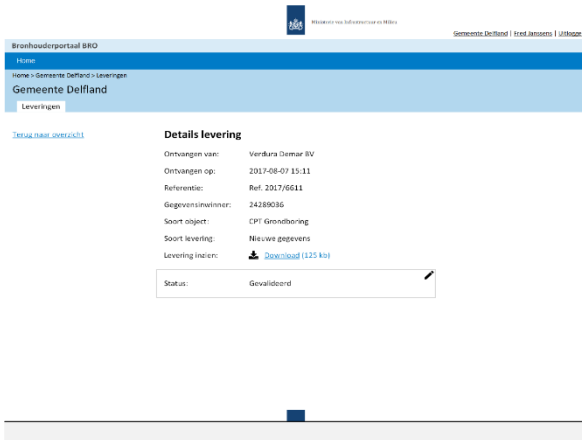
Ministerie van Infrastructuur en Milieu

Gemeente Delfland | Fred Janssens | Uitlogg

Bronhouderportaal BRO

Home

Home > Gemeente Delfland > Leveringen

Gemeente Delfland

Leveringen

Terug naar overzicht

Details levering

Ontvangen van: Verdura Demar BV

Ontvangen op: 2017-08-07 15:11

Referentie: Ref. 2017/6611

Gegevensinwinner: 24289036

Soort object: CPT Grondboring

Soort levering: Nieuwe gegevens

Levering inzien: Download (125 kb)

Status: Gevalideerd